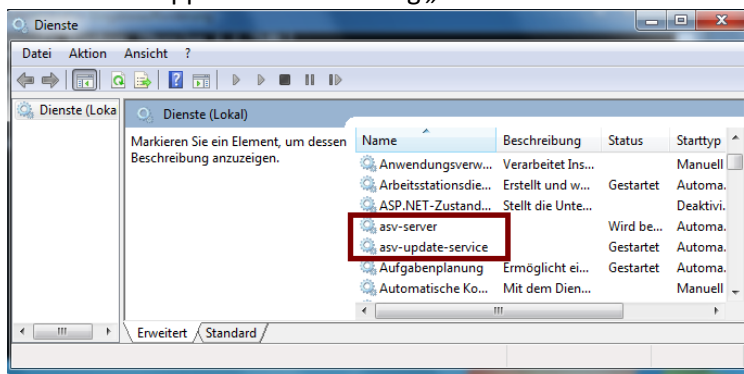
Dienste

Datei Aktion Ansicht ?

Dienste (Loka

Dienste (Lokal)

Markieren Sie ein Element, um dessen Beschreibung anzuzeigen.

| Name | Beschreibung | Status | Starttyp |
|---|---|---|---|
| Anwendungsverw... | Verarbeitet Ins... | | Manuell |
| Arbeitsstationsdie... | Erstellt und w... | Gestartet | Automa... |
| ASP.NET-Zustand... | Stellt die Unte... | | Deaktivi... |
| asv-server | | Wird be... | Automa... |
| asv-update-service | | Gestartet | Automa... |
| Aufgabenplanung | Ermöglicht ei... | Gestartet | Automa... |
| Automatische Ko... | Mit dem Dien... | | Manuell |

Erweitert Standard